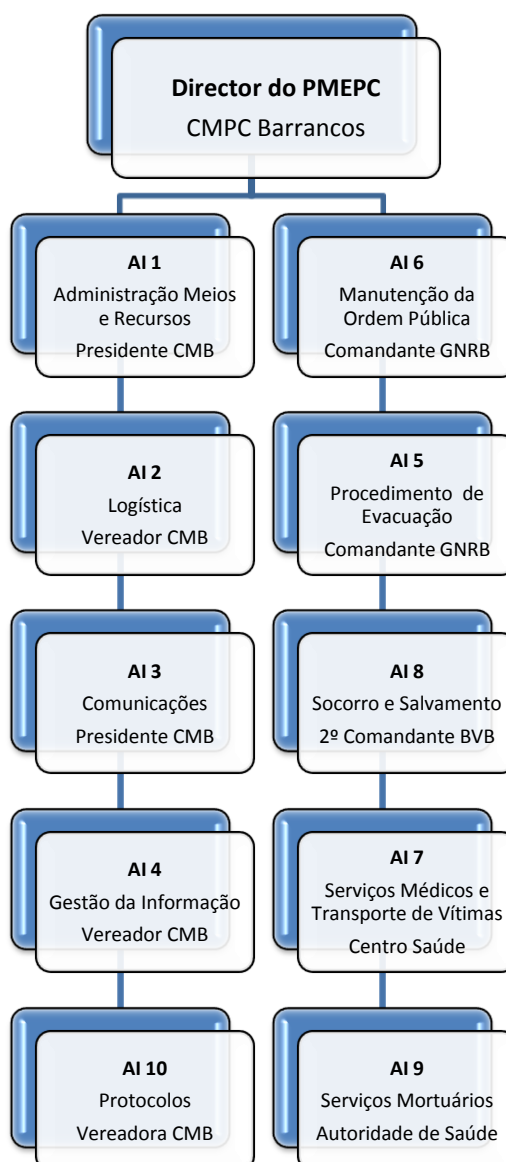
Director do PMEPC
CMPC Barrancos

AI 1
Administração Meios e Recursos
Presidente CMB

AI 2
Logística
Vereador CMB

AI 3
Comunicações
Presidente CMB

AI 4
Gestão da Informação
Vereador CMB

AI 10
Protocolos
Vereadora CMB

AI 6
Manutenção da Ordem Pública
Comandante GNRB

AI 5
Procedimento de Evacuação
Comandante GNRB

AI 8
Socorro e Salvamento
2º Comandante BVB

AI 7
Serviços Médicos e Transporte de Vítimas
Centro Saúde

AI 9
Serviços Mortuários
Autoridade de Saúde